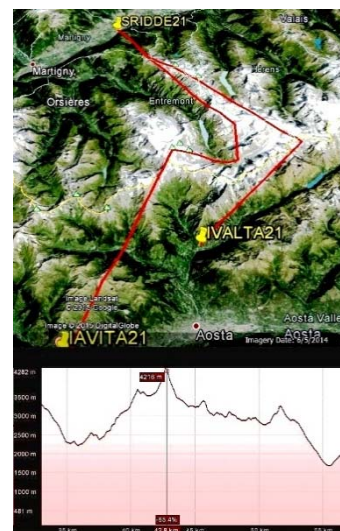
SRIDDE21
Valais
Martigny
Martigny
Orsières
Entremont
IVALTA21
Image Landsat
© 2015 Google
Image © 2015 DigitalGlobe
IAVITA21
Aosta
Aosta Valle
Aosta
Imagery Date: 9/5/2014

4282 m
4216 m
3500 m
3000 m
2500 m
2000 m
1500 m
1000 m
481 m
35 km
40 km
42 km
45 km
50 km
55 km
-55.4%